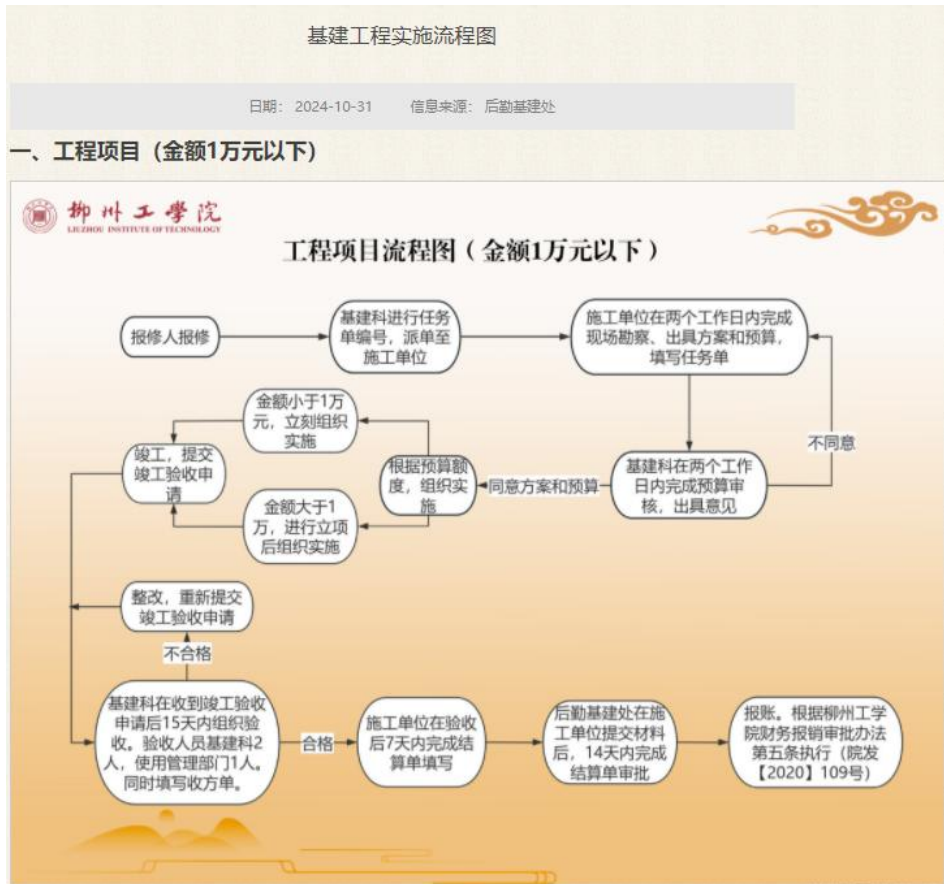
基建工程实施流程图

日期：2024-10-31　　信息来源：后勤基建处

一、工程项目（金额1万元以下）

柳州工學院
LIUZHOU INSTITUTE OF TECHNOLOGY

工程项目流程图（金额1万元以下）

报修人报修

基建科进行任务单编号，派单至施工单位

施工单位在两个工作日内完成现场勘察、出具方案和预算，填写任务单

基建科在两个工作日内完成预算审核，出具意见

不同意

同意方案和预算

根据预算额度，组织实施

金额小于1万元，立刻组织实施

金额大于1万，进行立项后组织实施

竣工，提交竣工验收申请

整改，重新提交竣工验收申请

不合格

基建科在收到竣工验收申请后15天内组织验收。验收人员基建科2人，使用管理部门1人。同时填写收方单。

合格

施工单位在验收后7天内完成结算单填写

后勤基建处在施工单位提交材料后，14天内完成结算单审批

报账。根据柳州工学院财务报销审批办法第五条执行（院发【2020】109号）